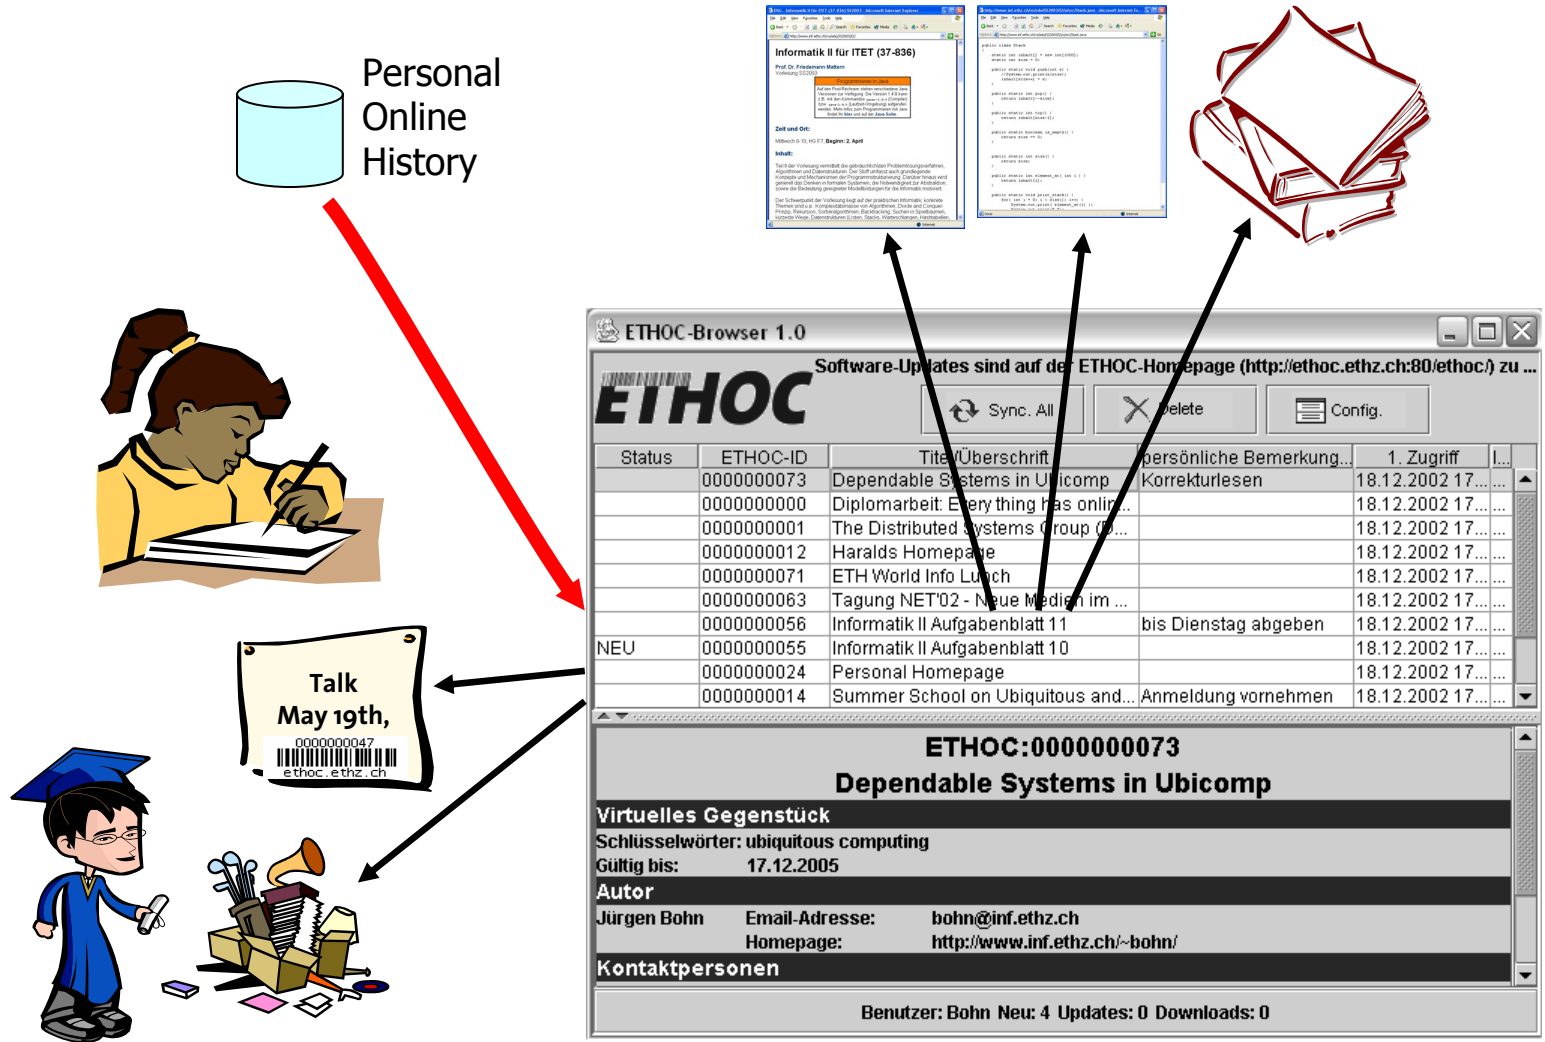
Personal Online History

Informatik II für ITET (37-836)

Talk May 19th,
0000000047
ethoc.ethz.ch

ETHOC-Browser 1.0

ETHOC

Software-Updates sind auf der ETHOC-Homepage (http://ethoc.ethz.ch:80/ethoc/) zu ...

Sync. All
Delete
Config.

| Status | ETHOC-ID | Titel/Überschrift | persönliche Bemerkung... | 1. Zugriff | L... |
|---|---|---|---|---|---|
| | 0000000073 | Dependable Systems in Ubicomp | Korrekturlesen | 18.12.2002 17... | ... |
| | 0000000000 | Diplomarbeit: Every thing has onlin... | | 18.12.2002 17... | ... |
| | 0000000001 | The Distributed Systems Group (D... | | 18.12.2002 17... | ... |
| | 0000000012 | Haralds Homepage | | 18.12.2002 17... | ... |
| | 0000000071 | ETH World Info Lunch | | 18.12.2002 17... | ... |
| | 0000000063 | Tagung NET'02 - Neue Medien im ... | | 18.12.2002 17... | ... |
| | 0000000056 | Informatik II Aufgabenblatt 11 | bis Dienstag abgeben | 18.12.2002 17... | ... |
| NEU | 0000000055 | Informatik II Aufgabenblatt 10 | | 18.12.2002 17... | ... |
| | 0000000024 | Personal Homepage | | 18.12.2002 17... | ... |
| | 0000000014 | Summer School on Ubiquitous and... | Anmeldung vornehmen | 18.12.2002 17... | ... |

ETHOC:0000000073
Dependable Systems in Ubicomp

Virtuelles Gegenstück
Schlüsselwörter: ubiquitous computing
Gültig bis: 17.12.2005
Autor
Jürgen Bohn Email-Adresse: bohn@inf.ethz.ch
Homepage: http://www.inf.ethz.ch/~bohn/
Kontaktpersonen

Benutzer: Bohn Neu: 4 Updates: 0 Downloads: 0